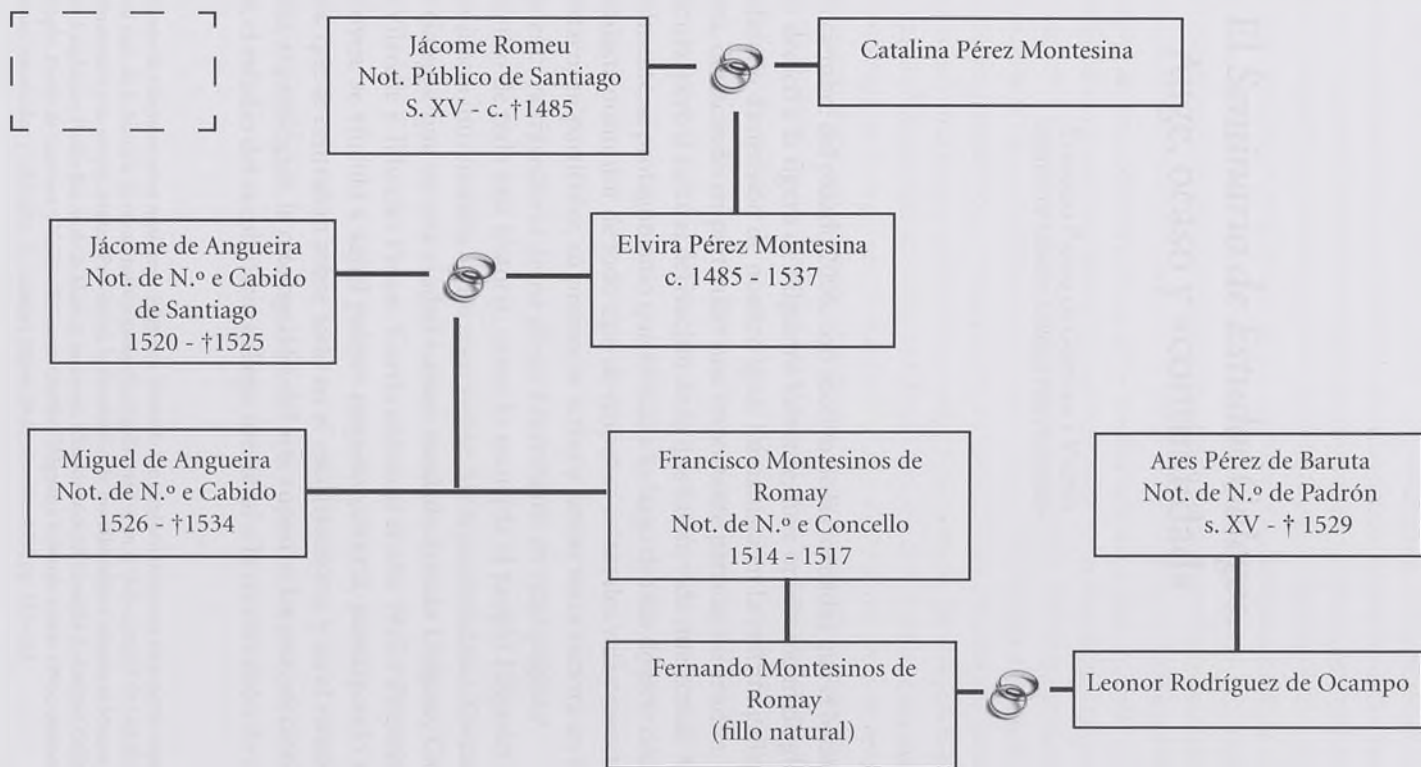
Jácome Romeu
Not. Público de Santiago
S. XV - c. †1485

Catalina Pérez Montesina

Jácome de Angueira
Not. de N.º e Cabido
de Santiago
1520 - †1525

Elvira Pérez Montesina
c. 1485 - 1537

Miguel de Angueira
Not. de N.º e Cabido
1526 - †1534

Francisco Montesinos de Romay
Not. de N.º e Concello
1514 - 1517

Ares Pérez de Baruta
Not. de N.º de Padrón
s. XV - † 1529

Fernando Montesinos de Romay
(fillo natural)

Leonor Rodríguez de Ocampo

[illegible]